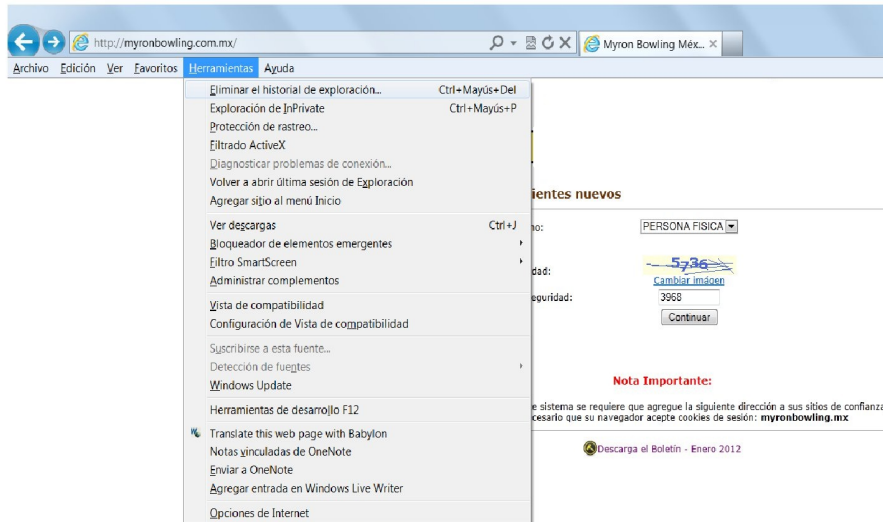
http://myronbowling.com.mx/

Myron Bowling Méx...

Archivo Edición Ver Favoritos Herramientas Ayuda

Eliminar el historial de exploración... Ctrl+Mayús+Del
Exploración de InPrivate Ctrl+Mayús+P
Protección de rastreo...
Filtrado ActiveX
Diagnosticar problemas de conexión...
Volver a abrir última sesión de Exploración
Agregar sitio al menú Inicio

Ver descargas Ctrl+J
Bloqueador de elementos emergentes
Filtro SmartScreen
Administrar complementos

Vista de compatibilidad
Configuración de Vista de compatibilidad

Suscribirse a esta fuente...
Detección de fuentes
Windows Update

Herramientas de desarrollo F12

Translate this web page with Babylon
Notas vinculadas de OneNote
Enviar a OneNote
Agregar entrada en Windows Live Writer

Opciones de Internet

ientes nuevos

o:

PERSONA FISICA

dad:

5736

Cambiar imagen

eguridad:

3968

Continuar

Nota Importante:

e sistema se requiere que agregue la siguiente dirección a sus sitios de confianza
cesario que su navegador acepte cookies de sesión: myronbowling.mx

Descarga el Boletín - Enero 2012